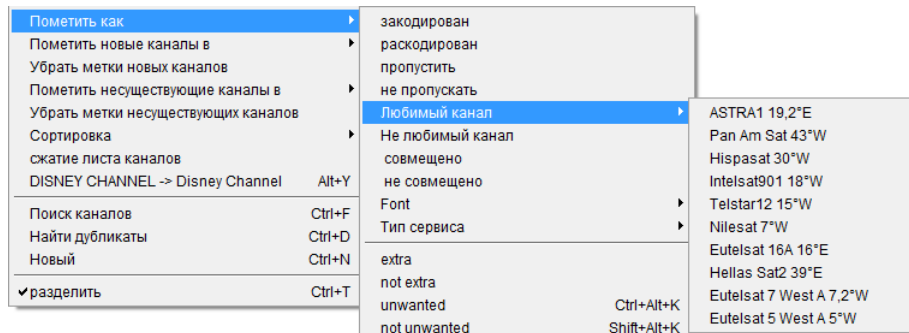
Пометить как
Пометить новые каналы в
Убрать метки новых каналов
Пометить несуществующие каналы в
Убрать метки несуществующих каналов
Сортировка
сжатие листа каналов
DISNEY CHANNEL -> Disney Channel Alt+Y

Поиск каналов Ctrl+F
Найти дубликаты Ctrl+D
Новый Ctrl+N

✔разделить Ctrl+T

закодирован
раскодирован
пропустить
не пропускать
Любимый канал
Не любимый канал
совмещено
не совмещено
Font
Тип сервиса

extra
not extra
unwanted Ctrl+Alt+K
not unwanted Shift+Alt+K

ASTRA1 19,2°E
Pan Am Sat 43°W
Hispasat 30°W
Intelsat901 18°W
Telstar12 15°W
Nilesat 7°W
Eutelsat 16A 16°E
Hellas Sat2 39°E
Eutelsat 7 West A 7,2°W
Eutelsat 5 West A 5°W